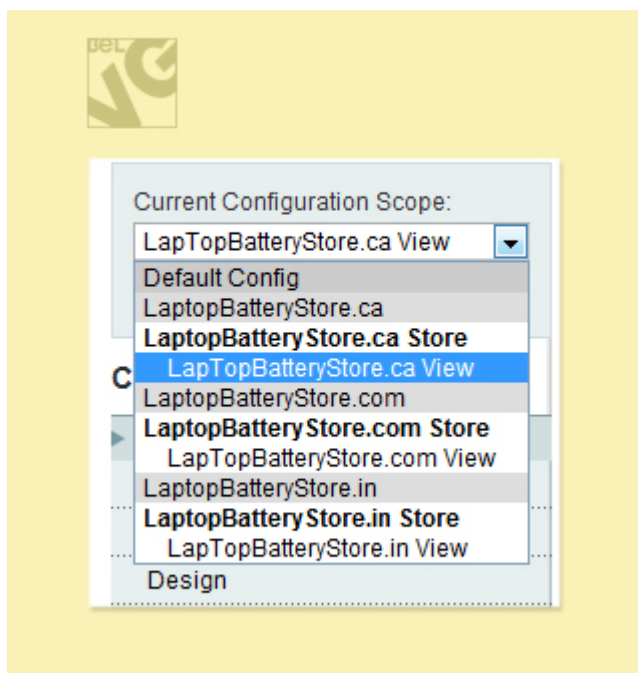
Current Configuration Scope:

LapTopBatteryStore.ca View

Default Config
LaptopBatteryStore.ca
**LaptopBatteryStore.ca Store**
LapTopBatteryStore.ca View
LaptopBatteryStore.com
**LaptopBatteryStore.com Store**
LapTopBatteryStore.com View
LaptopBatteryStore.in
**LaptopBatteryStore.in Store**
LapTopBatteryStore.in View

C

Design